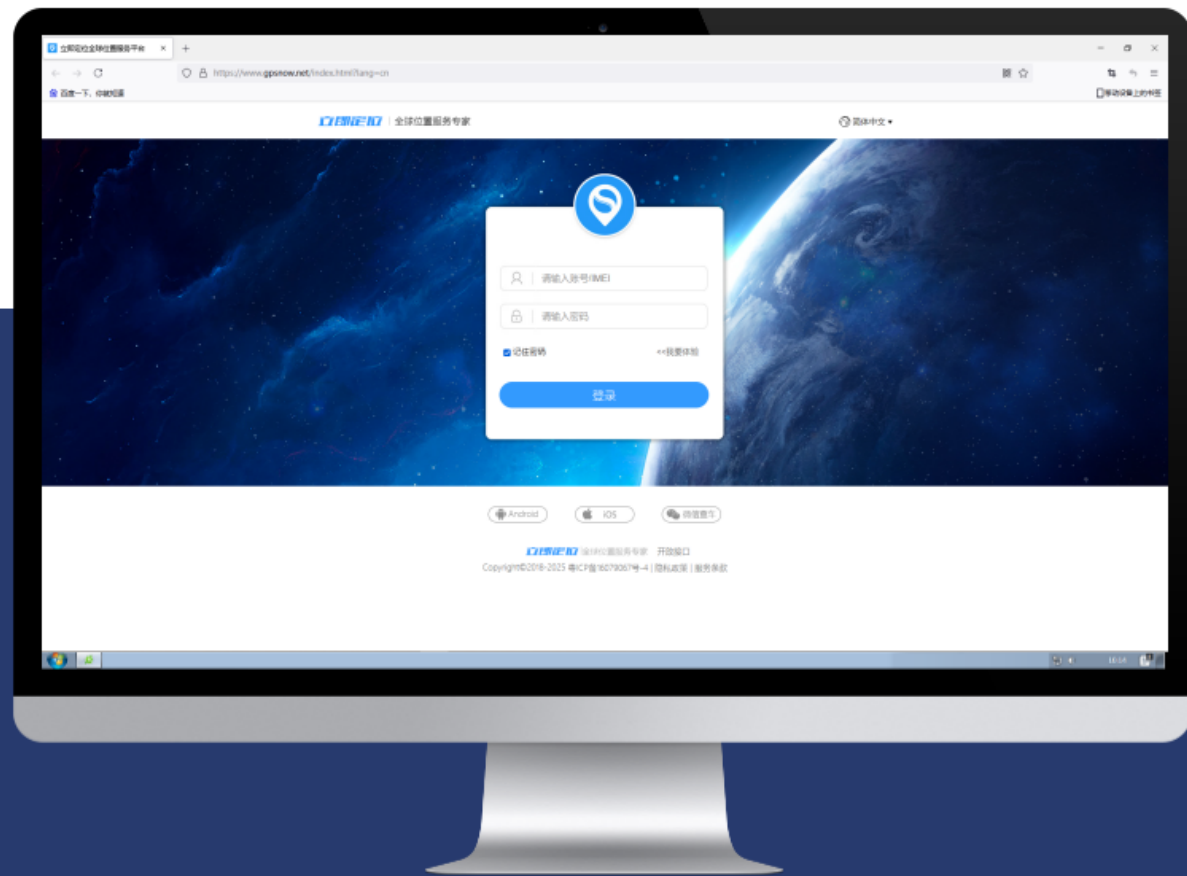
立即定位全球位置服务平台

https://www.gpsnow.net/index.html?lang=cn

百度一下，你就知道

移动设备上的书签

立即定位 | 全球位置服务专家

简体中文

请输入账号/IMEI

请输入密码

记住密码

<<我要体验

登录

Android

iOS

微信查车

立即定位 全球位置服务专家 开放接口

Copyright©2018-2025 粤ICP备16079067号-4 | 隐私政策 | 服务条款

16:14